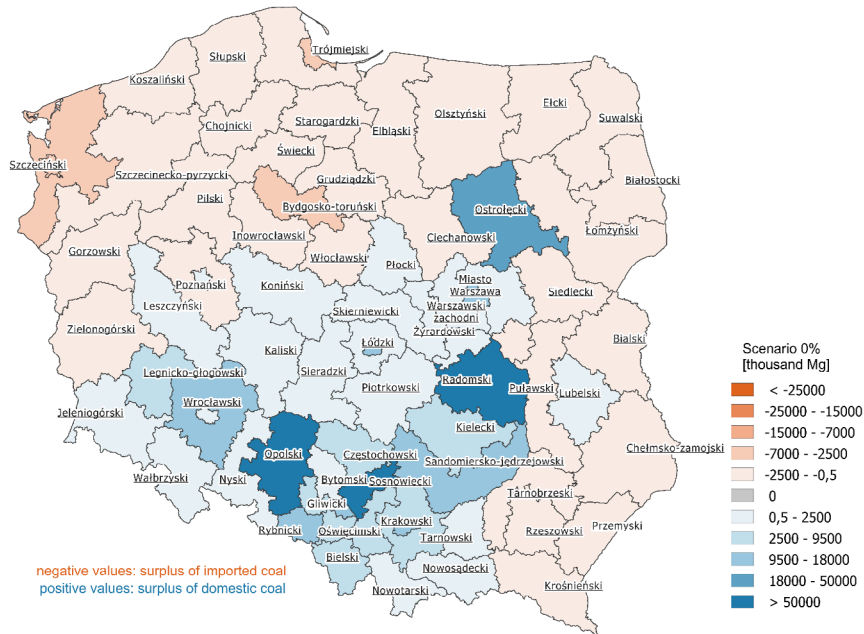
Trójmiejski
Słupski
Koszaliński
Chojnicki
Starogardzki
Elbląski
Olsztyński
Ełcki
Suwalski
Szczeciński
Szczecinecko-pyrzycki
Świecki
Grudziądzki
Białostocki
Pilski
Bydgosko-toruński
Ostrołęcki
Inowrocławski
Ciechanowski
Łomżyński
Gorzowski
Włocławski
Płocki
Poznański
Koniński
Miasto Warszawa
Siedlecki
Leszczyński
Warszawski zachodni
Skierniewicki
Żyrardowski
Zielonogórski
Bialski
Łódzki
Kaliski
Legnicko-głogowski
Sieradzki
Radomski
Puławski
Lubelski
Piotrkowski
Wrocławski
Jeleniogórski
Kielecki
Opolski
Częstochowski
Chełmsko-zamojski
Sandomiersko-jędrzejowski
Bytomski
Sosnowiecki
Wałbrzyski
Nyski
Tarnobrzeski
Gliwicki
Krakowski
Rybnicki
Oświęcimski
Tarnowski
Rzeszowski
Przemyski
Bielski
Nowosądecki
Krośnieński
Nowotarski

negative values: surplus of imported coal
positive values: surplus of domestic coal

Scenario 0%
[thousand Mg]
< -25000
-25000 - -15000
-15000 - -7000
-7000 - -2500
-2500 - -0,5
0
0,5 - 2500
2500 - 9500
9500 - 18000
18000 - 50000
> 50000